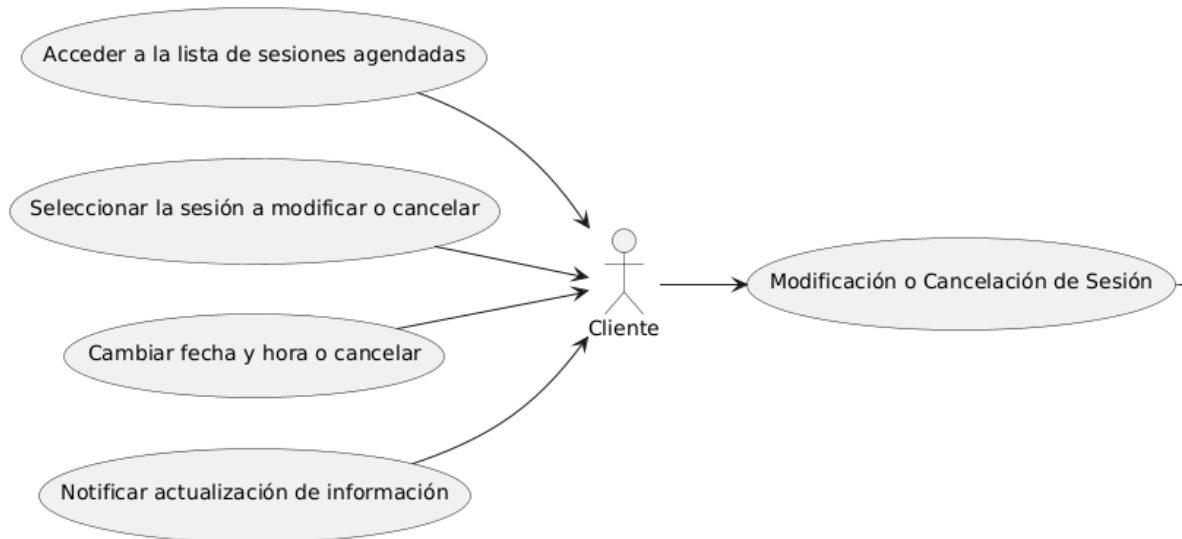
Acceder a la lista de sesiones agendadas

Seleccionar la sesión a modificar o cancelar

Cambiar fecha y hora o cancelar

Notificar actualización de información

Cliente

Modificación o Cancelación de Sesión